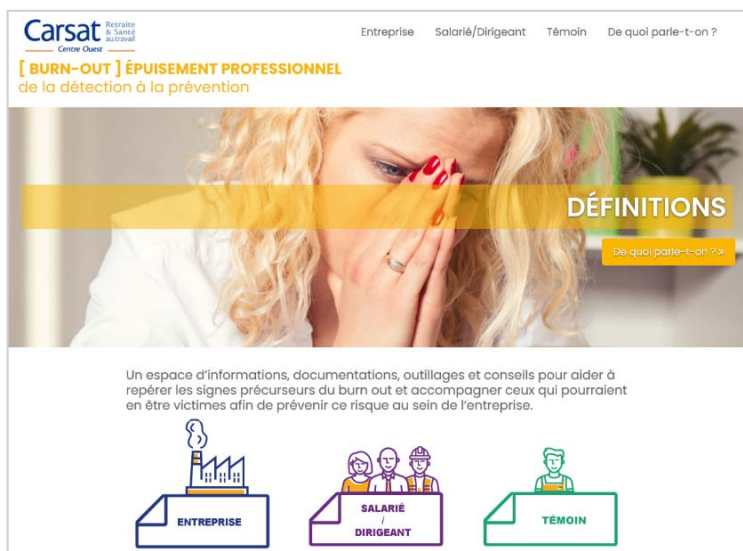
Carsat Retraite & Santé au travail
Centre Ouest

Entreprise Salarié/Dirigeant Témoin De quoi parle-t-on ?

[ BURN-OUT ] ÉPUISEMENT PROFESSIONNEL
de la détection à la prévention

DÉFINITIONS

De quoi parle-t-on ? »

Un espace d'informations, documentations, outillages et conseils pour aider à repérer les signes précurseurs du burn out et accompagner ceux qui pourraient en être victimes afin de prévenir ce risque au sein de l'entreprise.

ENTREPRISE

SALARIÉ / DIRIGEANT

TÉMOIN